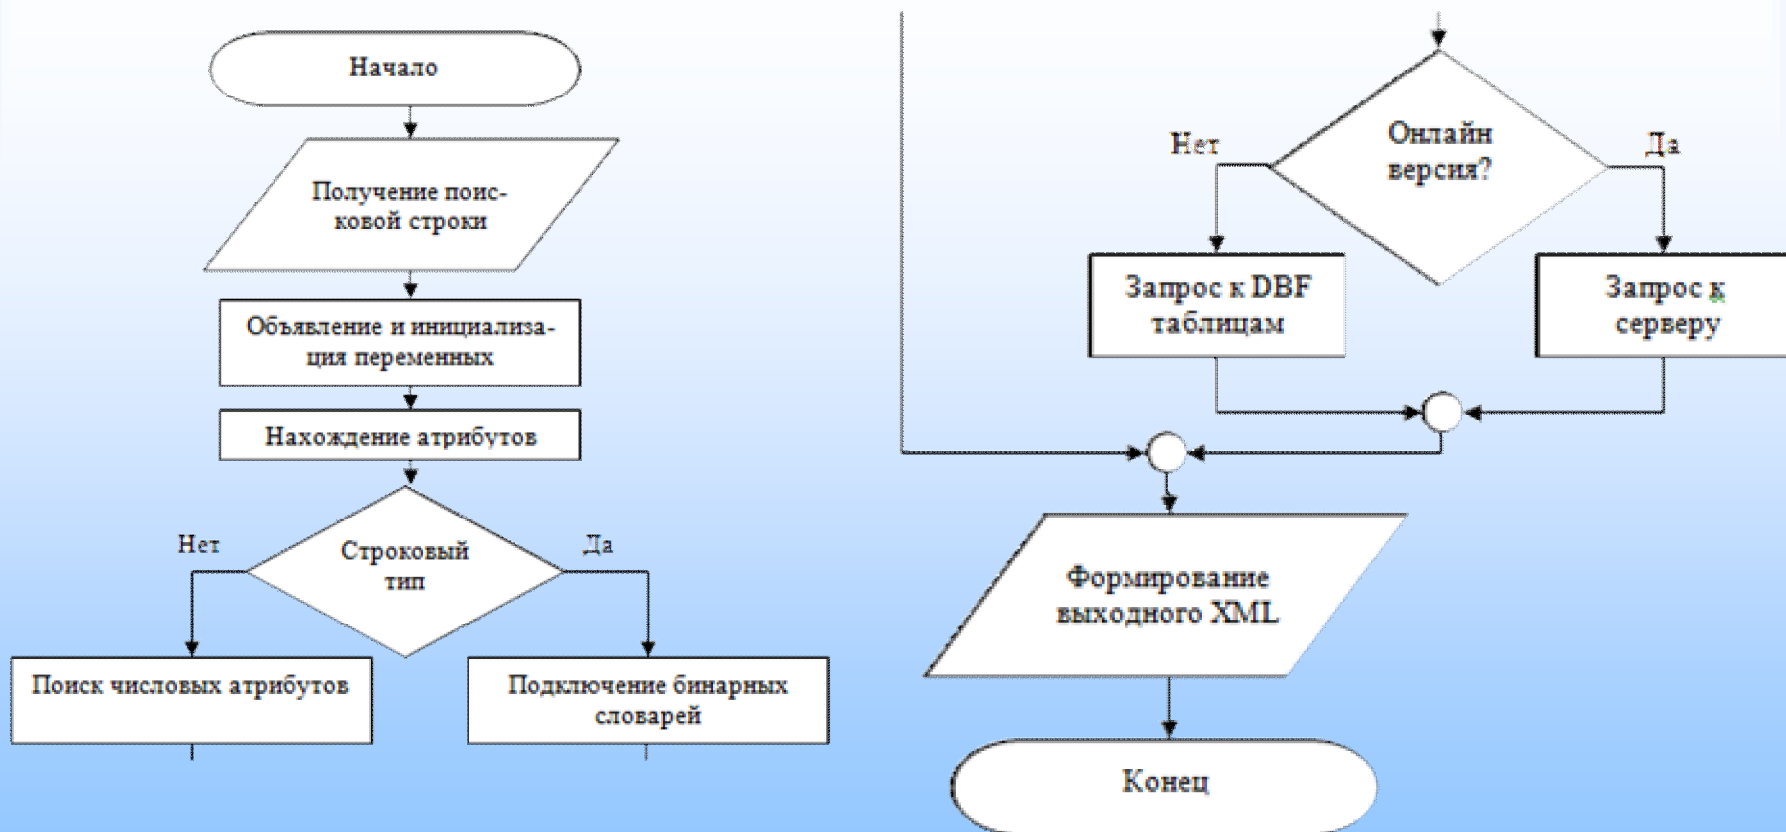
Начало

Получение поисковой строки

Объявление и инициализация переменных

Нахождение атрибутов

Нет

Строковый тип

Да

Поиск числовых атрибутов

Подключение бинарных словарей

Нет

Онлайн версия?

Да

Запрос к DBF таблицам

Запрос к серверу

Формирование выходного XML

Конец